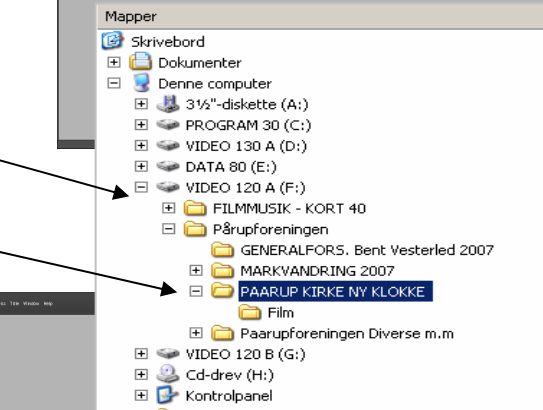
Mapper

Skrivebord
Dokumenter
Denne computer
3½"-diskette (A:)
PROGRAM 30 (C:)
VIDEO 130 A (D:)
DATA 80 (E:)
VIDEO 120 A (F:)
FILMMUSIK - KORT 40
Pårupforeningen
GENERALFORS. Bent Vesterled 2007
MARKVANDRING 2007
PAARUP KIRKE NY KLOKKE
Film
Paarupforeningen Diverse m.m
VIDEO 120 B (G:)
Cd-drev (H:)
Kontrolpanel

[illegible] Tile Window Help